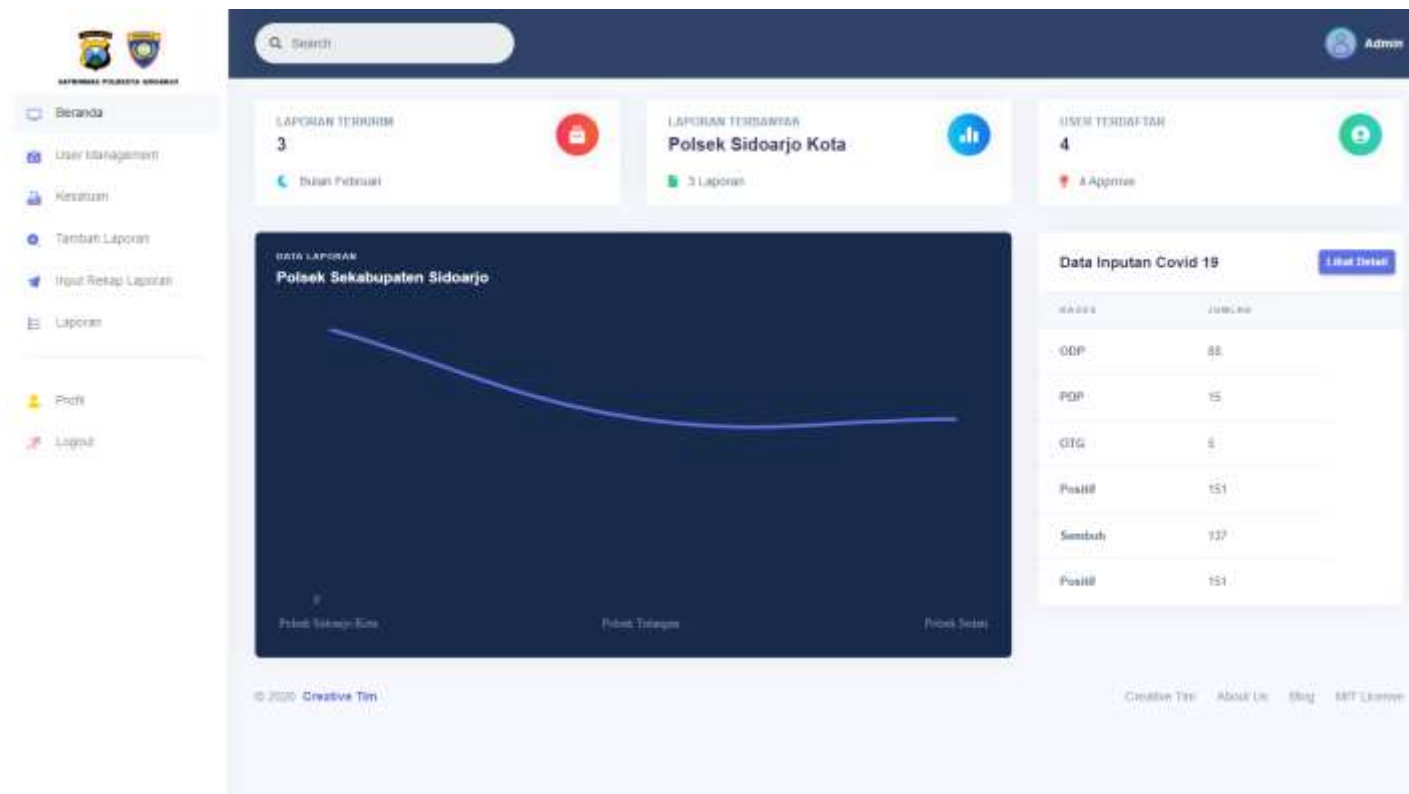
SATRESNARKOBA POLRESTA SIDOARJO

Beranda
User Management
Kesatuan
Tambah Laporan
Input Rekap Laporan
Laporan

Profil
Logout

Search

Admin

LAPORAN TERKIRIM
3
Bulan Februari

LAPORAN TERBANYAK
Polsek Sidoarjo Kota
3 Laporan

USER TERDAFTAR
4
4 Approve

DATA LAPORAN
Polsek Sekabupaten Sidoarjo

0

Polsek Sidoarjo Kota
Polsek Tulangan
Polsek Sedati

Data Inputan Covid 19
Lihat Detail

| KASUS | JUMLAH |
|---|---|
| ODP | 88 |
| PDP | 15 |
| OTG | 5 |
| Positif | 151 |
| Sembuh | 137 |
| Positif | 151 |

© 2020 Creative Tim

Creative Tim
About Us
Blog
MIT License